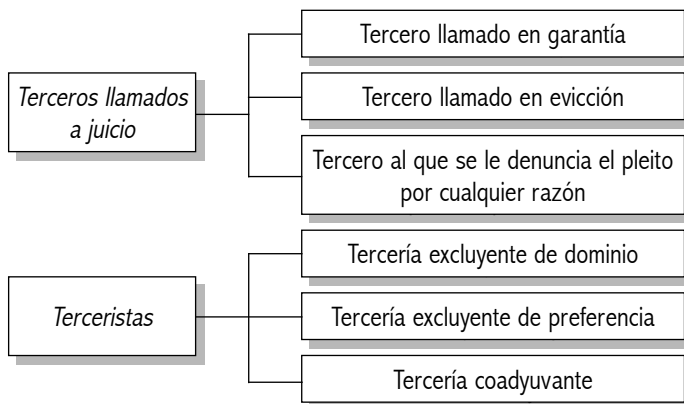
Terceros llamados a juicio

Tercero llamado en garantía

Tercero llamado en evicción

Tercero al que se le denuncia el pleito por cualquier razón

Terceristas

Tercería excluyente de dominio

Tercería excluyente de preferencia

Tercería coadyuvante